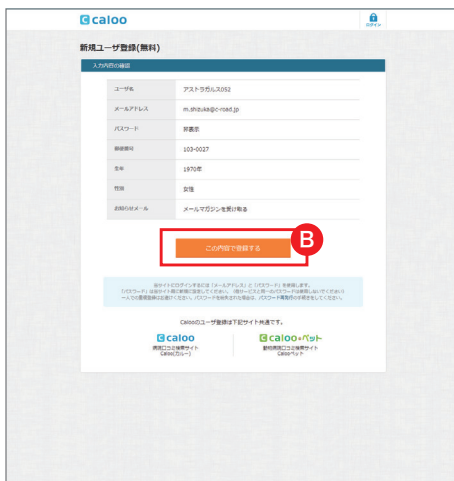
caloo

ログイン

新規ユーザ登録(無料)

入力内容の確認

| ユーザ名 | アストラガルス052 |
|---|---|
| メールアドレス | m.shizuka@c-road.jp |
| パスワード | 非表示 |
| 郵便番号 | 103-0027 |
| 生年 | 1970年 |
| 性別 | 女性 |
| お知らせメール | メールマガジンを受け取る |

この内容で登録する

B

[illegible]

Calooのユーザ登録は下記サイト共通です。

caloo
病院口コミ検索サイト
Caloo(カルー)

caloo+ペット
動物病院口コミ検索サイト
Calooペット